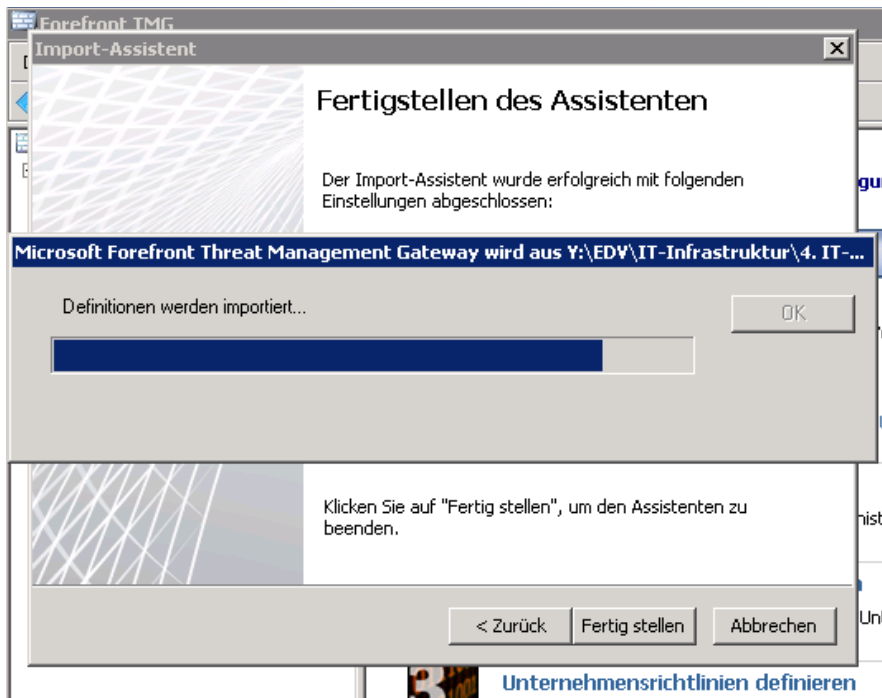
Forefront TMG

Import-Assistent

Fertigstellen des Assistenten

Der Import-Assistent wurde erfolgreich mit folgenden Einstellungen abgeschlossen:

Microsoft Forefront Threat Management Gateway wird aus Y:\EDV\IT-Infrastruktur\4. IT-...

Definitionen werden importiert...

OK

Klicken Sie auf "Fertig stellen", um den Assistenten zu beenden.

< Zurück

Fertig stellen

Abbrechen

Unternehmensrichtlinien definieren